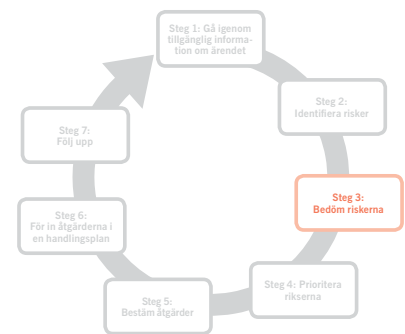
Steg 1: Gå igenom tillgänglig information om ärendet

Steg 2: Identifiera risker

Steg 3: Bedöm riskerna

Steg 4: Prioritera riskerna

Steg 5: Bestäm åtgärder

Steg 6: För in åtgärderna i en handlingsplan

Steg 7: Följ upp